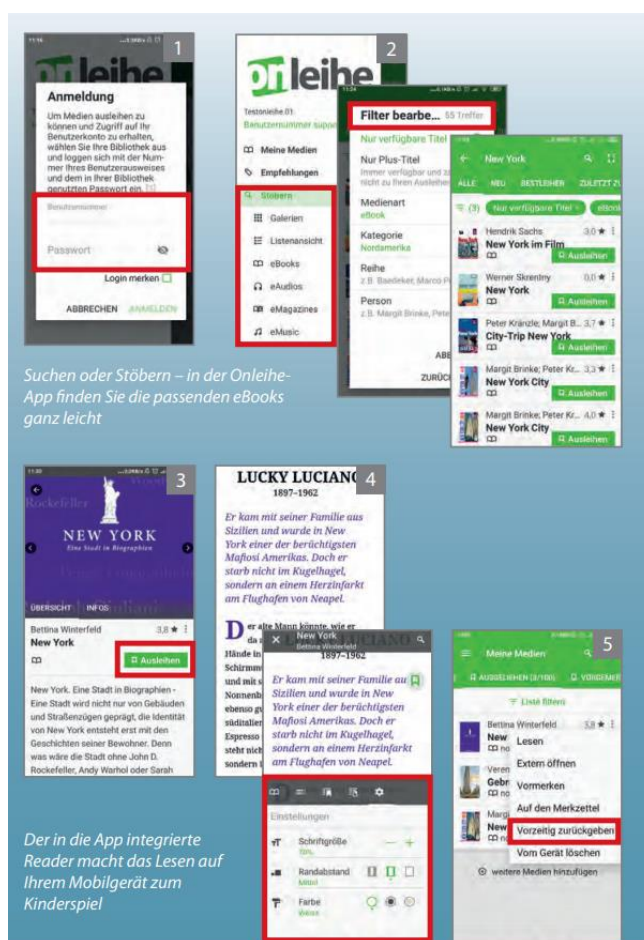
1

onleihe

Anmeldung

Um Medien ausleihen zu können und Zugriff auf Ihr Benutzerkonto zu erhalten, wählen Sie Ihre Bibliothek aus und loggen sich mit der Nummer Ihres Benutzerausweises und dem in Ihrer Bibliothek genutzten Passwort ein.

Benutzernummer

Passwort

Login merken

ABBRECHEN ANMELDEN

2

onleihe

Testonleihe 01
Benutzernummer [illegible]

Meine Medien
Empfehlungen
Stöbern
Galerien
Listenansicht
eBooks
eAudios
eMagazines
eMusic

Filter bearbe... 65 Treffer

Nur verfügbare Titel

Nur Plus-Titel
Immer verfügbar und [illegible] nicht zu Ihren Ausleihen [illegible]

Medienart
eBook

Kategorie
Nordamerika

Reihe
z.B. Baedeker, Marco P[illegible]

Person
z.B. Margit Brinke, Pete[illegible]

ABE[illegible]
ZURÜC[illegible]

New York

ALLE NEU BESTLEIHEN ZULETZT ZU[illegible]

(3) Nur verfügbare Titel eBooks

Hendrik Sachs 3,0
New York im Film
Ausleihen

Werner Skrentny 0,0
New York
Ausleihen

Peter Kränzle; Margit B... 3,7
City-Trip New York
Ausleihen

Margit Brinke; Peter Kr... 3,3
New York City
Ausleihen

Margit Brinke; Peter Kr... 4,0
New York City
Ausleihen

Suchen oder Stöbern – in der Onleihe-App finden Sie die passenden eBooks ganz leicht

3

Rockefeller

NEW YORK
Eine Stadt in Biographien

ÜBERSICHT INFOS

Bettina Winterfeld 3,8
New York

Ausleihen

New York. Eine Stadt in Biographien - Eine Stadt wird nicht nur von Gebäuden und Straßenzügen geprägt, die Identität von New York entsteht erst mit den Geschichten seiner Bewohner. Denn was wäre die Stadt ohne John D. Rockefeller, Andy Warhol oder Sarah

LUCKY LUCIANO
1897–1962

4

Er kam mit seiner Familie aus Sizilien und wurde in New York einer der berüchtigsten Mafiosi Amerikas. Doch er starb nicht im Kugelhagel, sondern an einem Herzinfarkt am Flughafen von Neapel.

Der alte Mann könnte, wie er da s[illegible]
Hände in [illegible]
Schirmm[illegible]
und mit s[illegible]
Nonnenb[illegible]
ebenso g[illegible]
südItalien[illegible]
Espresso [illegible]
steht nich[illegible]
sondern l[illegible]

New York
Bettina Winterfeld

1897–1962

Er kam mit seiner Familie aus Sizilien und wurde in New York einer der berüchtigsten Mafiosi Amerikas. Doch er starb nicht im Kugelhagel, sondern an einem Herzinfarkt am Flughafen von Neapel.

Einstellungen

Schriftgröße
Klein

Randabstand
Mittel

Farbe
Weiss

5

Meine Medien

AUSGELIEHEN (3/100) VORGEMER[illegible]

Liste filtern

Bettina Winterfeld 3,8
New
no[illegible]

Veren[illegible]
Gebr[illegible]
no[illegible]

Marg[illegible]
New
no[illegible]

Lesen
Extern öffnen
Vormerken
Auf den Merkzettel
Vorzeitig zurückgeben
Vom Gerät löschen

weitere Medien hinzufügen

Der in die App integrierte Reader macht das Lesen auf Ihrem Mobilgerät zum Kinderspiel